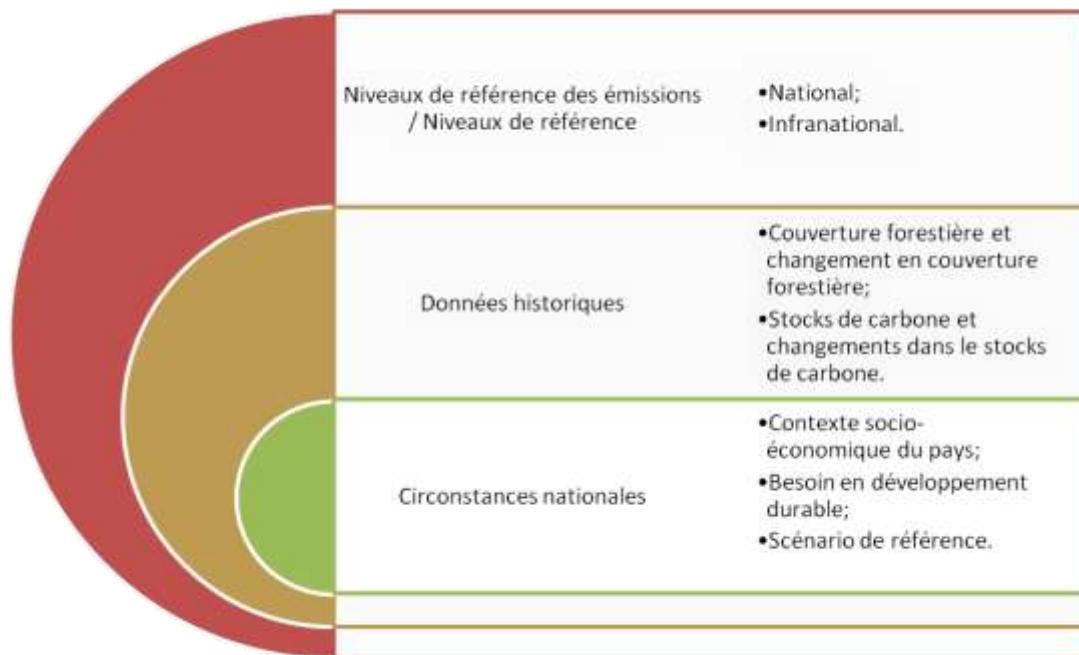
Niveaux de référence des émissions / Niveaux de référence

•National;
•Infranational.

Données historiques

•Couverture forestière et changement en couverture forestière;
•Stocks de carbone et changements dans le stocks de carbone.

Circonstances nationales

•Contexte socio-économique du pays;
•Besoin en développement durable;
•Scénario de référence.